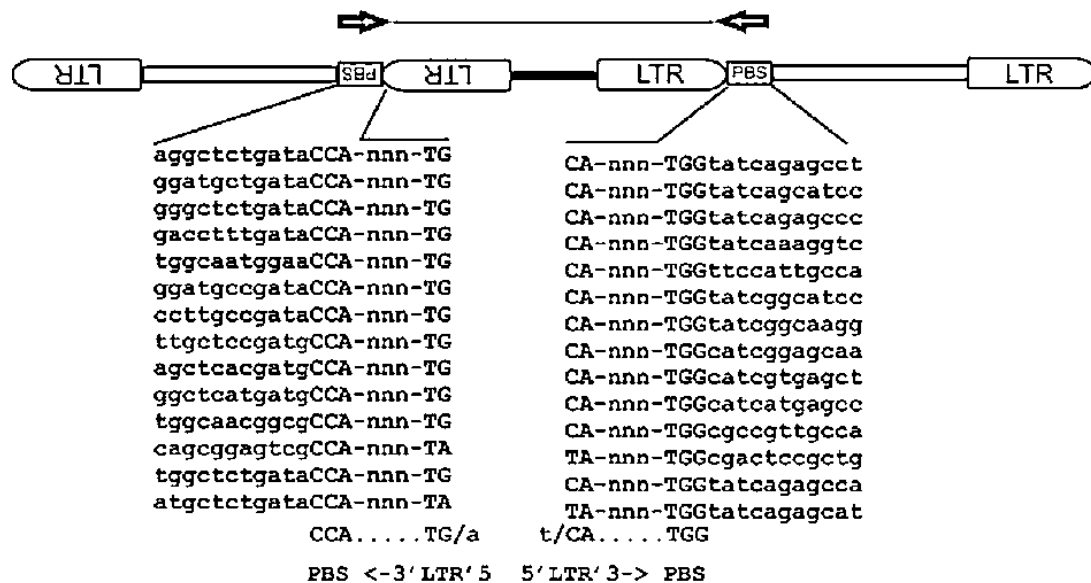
LTR

PBS

LTR

LTR

PBS

LTR

aggctctgataCCA-nnn-TG
ggatgctgataCCA-nnn-TG
gggctctgataCCA-nnn-TG
gacctttgataCCA-nnn-TG
tggcaatggaaCCA-nnn-TG
ggatgccgataCCA-nnn-TG
ccttgccgataCCA-nnn-TG
ttgctccgatgCCA-nnn-TG
agctcacgatgCCA-nnn-TG
ggctcatgatgCCA-nnn-TG
tggcaacggcgCCA-nnn-TG
cagcggagtcgCCA-nnn-TA
tggctctgataCCA-nnn-TG
atgctctgataCCA-nnn-TA

CA-nnn-TGGtatcagagcct
CA-nnn-TGGtatcagcatcc
CA-nnn-TGGtatcagagccc
CA-nnn-TGGtatcaaaggtc
CA-nnn-TGGttccattgcca
CA-nnn-TGGtatcggcatcc
CA-nnn-TGGtatcggcaagg
CA-nnn-TGGcatcggagcaa
CA-nnn-TGGcatcgtgagct
CA-nnn-TGGcatcatgagcc
CA-nnn-TGGcgccgttgcca
TA-nnn-TGGcgactccgctg
CA-nnn-TGGtatcagagcca
TA-nnn-TGGtatcagagcat

CCA.....TG/a t/CA.....TGG

PBS <-3'LTR'5 5'LTR'3-> PBS